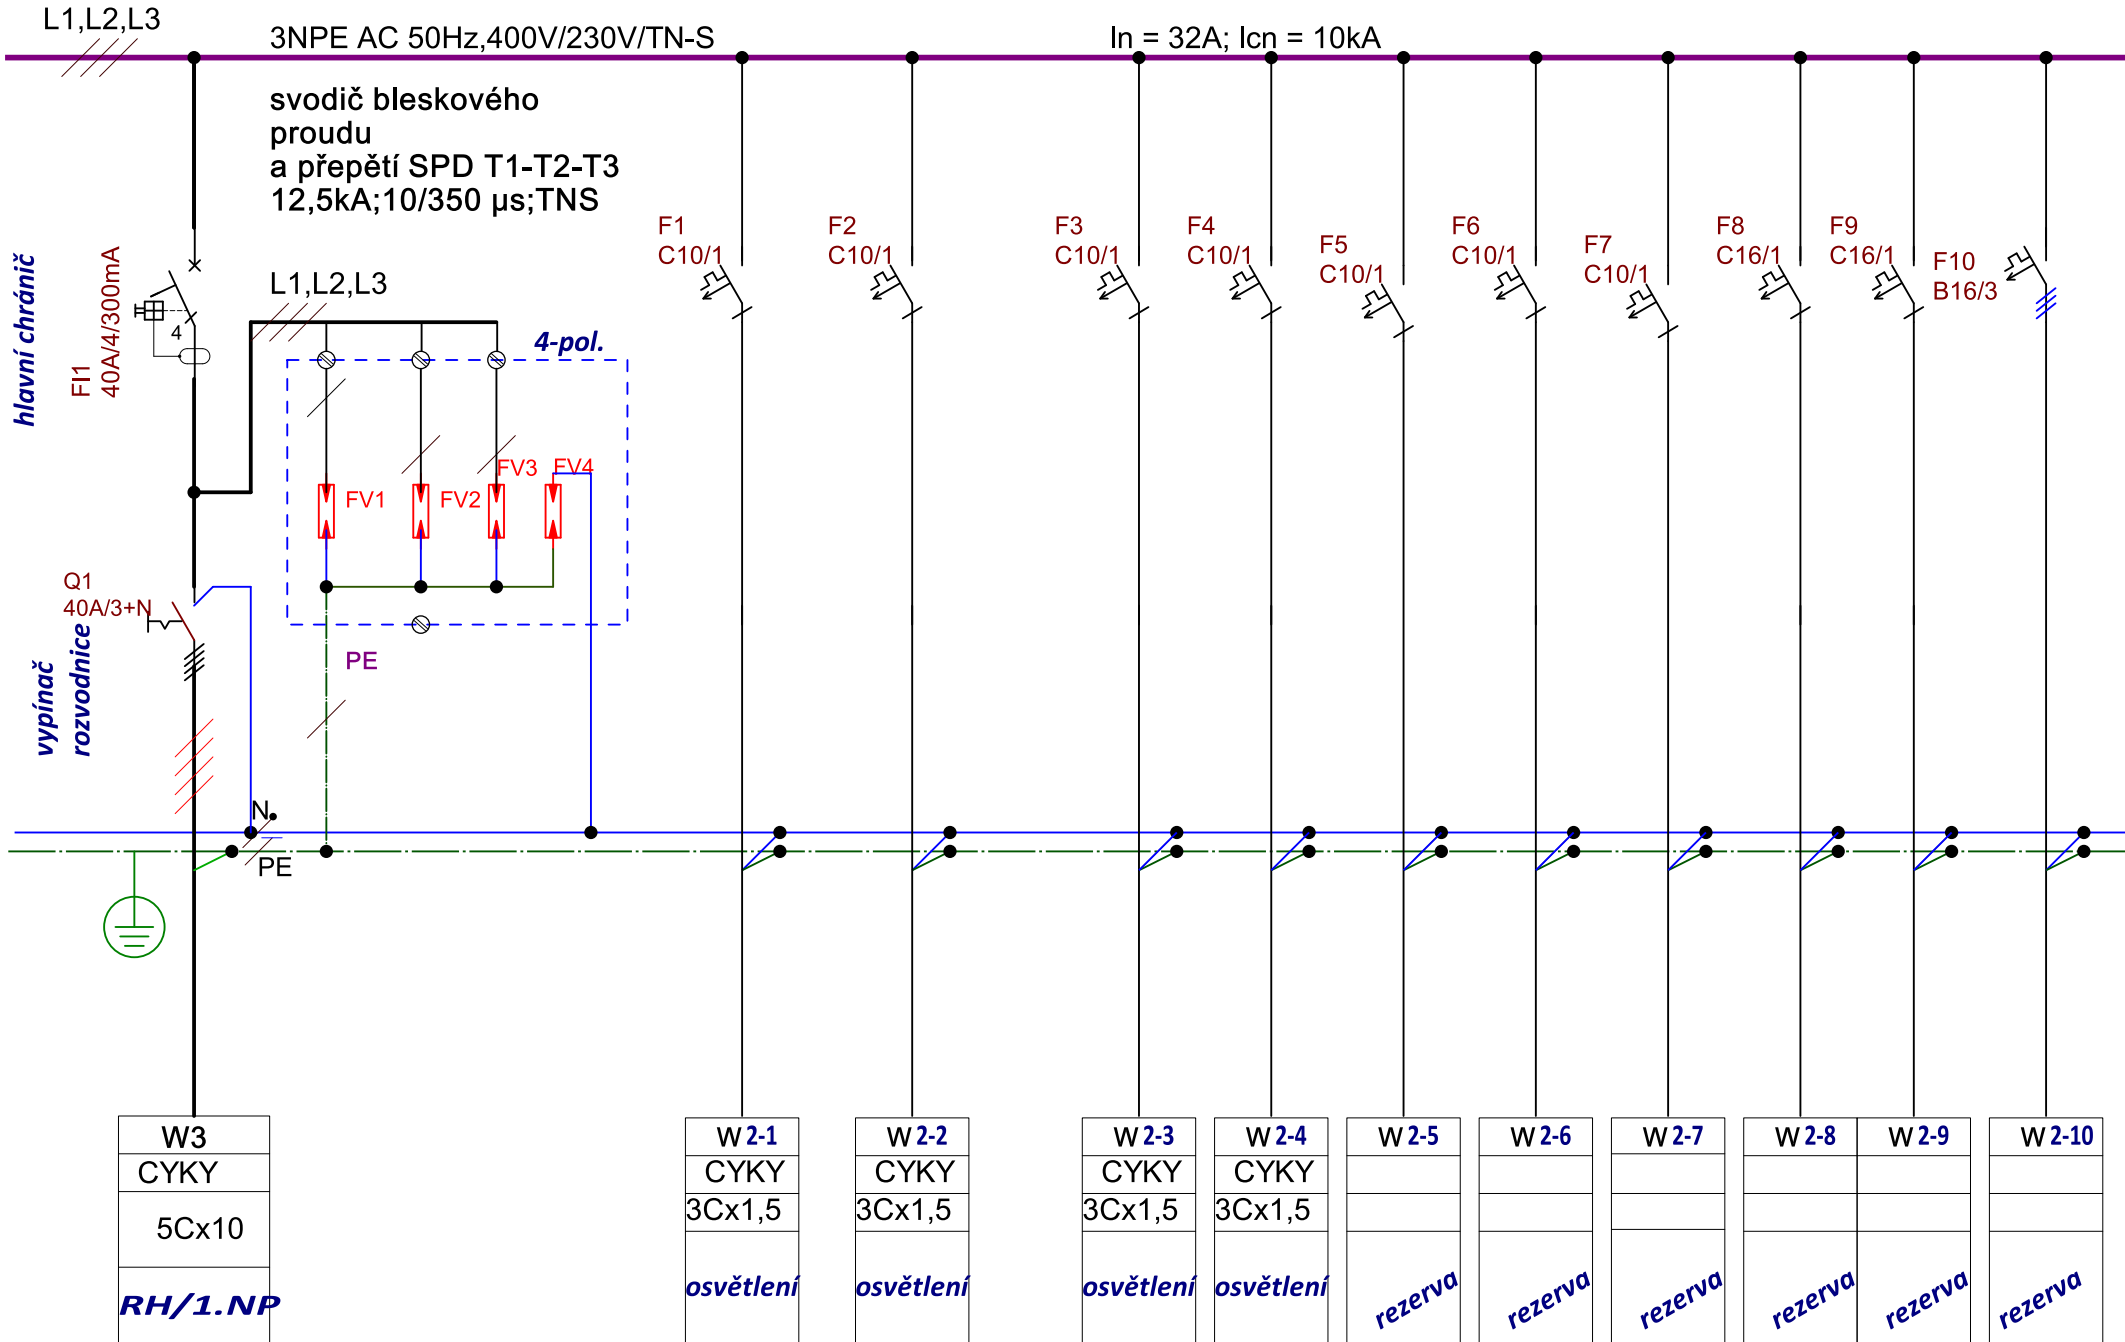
L1,L2,L3

3NPE AC 50Hz,400V/230V/TN-S

In = 32A; Icn = 10kA

svodič bleskového proudu a přepětí SPD T1-T2-T3 12,5kA;10/350 μs;TNS

hlavní chránič

FI1 40A/4/300mA

4

L1,L2,L3

4-pol.

FV1

FV2

FV3

FV4

Q1 40A/3+N

vypínač rozvodnice

PE

N

PE

F1 C10/1

F2 C10/1

F3 C10/1

F4 C10/1

F5 C10/1

F6 C10/1

F7 C10/1

F8 C16/1

F9 C16/1

F10 B16/3

| W3 | W 2-1 | W 2-2 | W 2-3 | W 2-4 | W 2-5 | W 2-6 | W 2-7 | W 2-8 | W 2-9 | W 2-10 |
|---|---|---|---|---|---|---|---|---|---|---|
| CYKY | CYKY | CYKY | CYKY | CYKY | | | | | | |
| 5Cx10 | 3Cx1,5 | 3Cx1,5 | 3Cx1,5 | 3Cx1,5 | | | | | | |
| RH/1.NP | osvětlení | osvětlení | osvětlení | osvětlení | rezerva | rezerva | rezerva | rezerva | rezerva | rezerva |